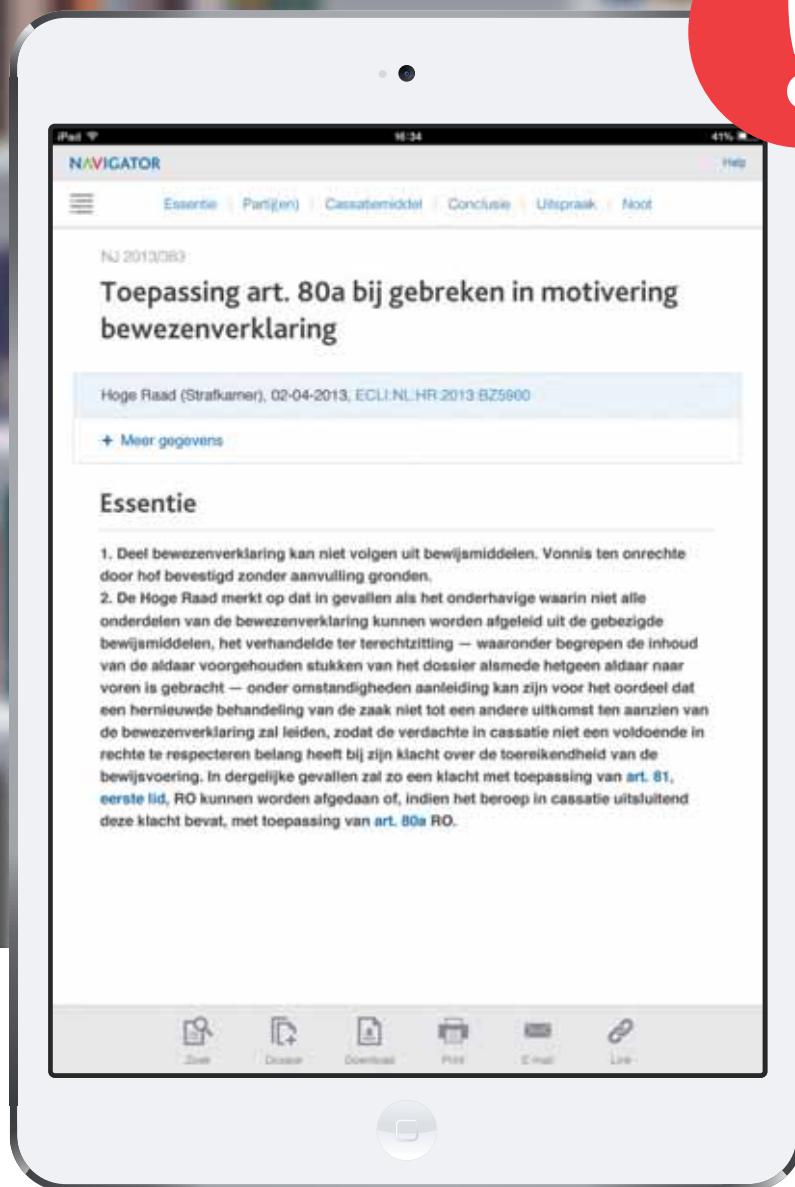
iPad 16:34 41%

NAVIGATOR

Help

Essentie | Partij(en) | Cassatiemiddel | Conclusie | Uitspraak | Noot

NJ 2013/383

Toepassing art. 80a bij gebreken in motivering bewezenverklaring

Hoge Raad (Strafkamer), 02-04-2013, ECLI:NL:HR:2013:BZ5900

+ Meer gegevens

Essentie

1. Deel bewezenverklaring kan niet volgen uit bewijsmiddelen. Vonnis ten onrechte door hof bevestigd zonder aanvulling gronden.
2. De Hoge Raad merkt op dat in gevallen als het onderhavige waarin niet alle onderdelen van de bewezenverklaring kunnen worden afgeleid uit de gebezigde bewijsmiddelen, het verhandelde ter terechtzitting — waaronder begrepen de inhoud van de aldaar voorgehouden stukken van het dossier alsmede hetgeen aldaar naar voren is gebracht — onder omstandigheden aanleiding kan zijn voor het oordeel dat een hernieuwde behandeling van de zaak niet tot een andere uitkomst ten aanzien van de bewezenverklaring zal leiden, zodat de verdachte in cassatie niet een voldoende in rechte te respecteren belang heeft bij zijn klacht over de toereikendheid van de bewijsvoering. In dergelijke gevallen zal zo een klacht met toepassing van art. 81, eerste lid, RO kunnen worden afgedaan of, indien het beroep in cassatie uitsluitend deze klacht bevat, met toepassing van art. 80a RO.

Zoek Dossier Download Print E-mail Link